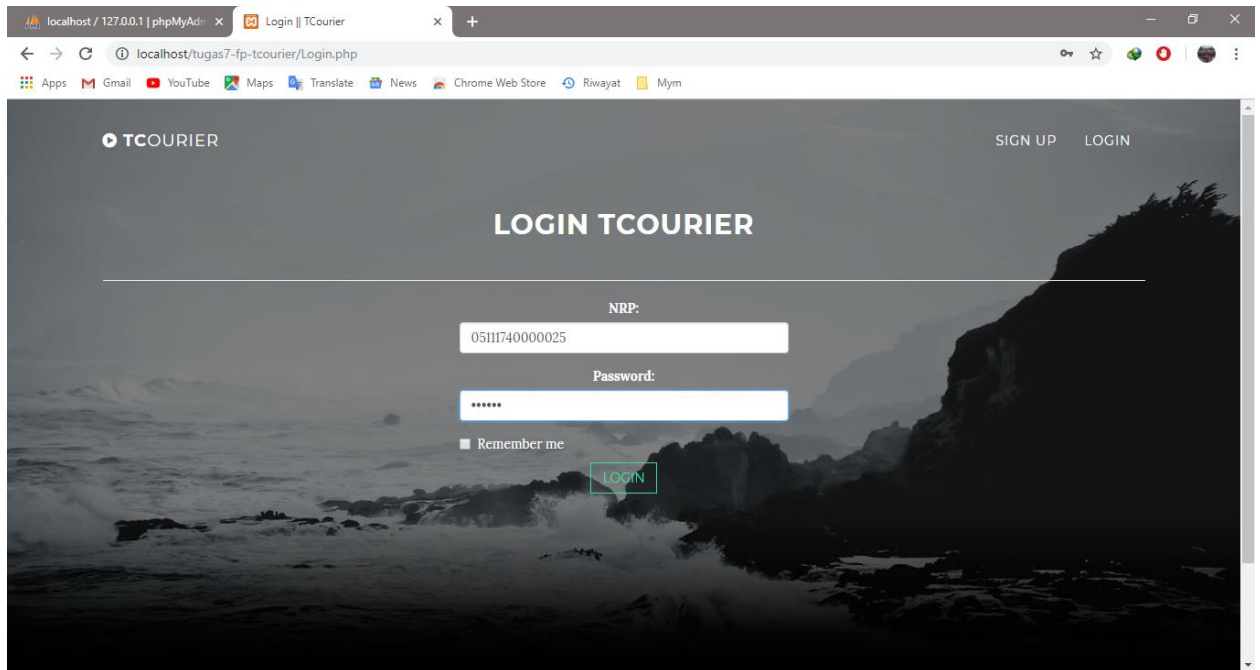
localhost / 127.0.0.1 | phpMyAdm ×
Login || TCourier ×
+

localhost/tugas7-fp-tcourier/Login.php

Apps Gmail YouTube Maps Translate News Chrome Web Store Riwayat Mym

TCOURIER

SIGN UP LOGIN

LOGIN TCOURIER

NRP:

05111740000025

Password:

••••••

Remember me

LOGIN